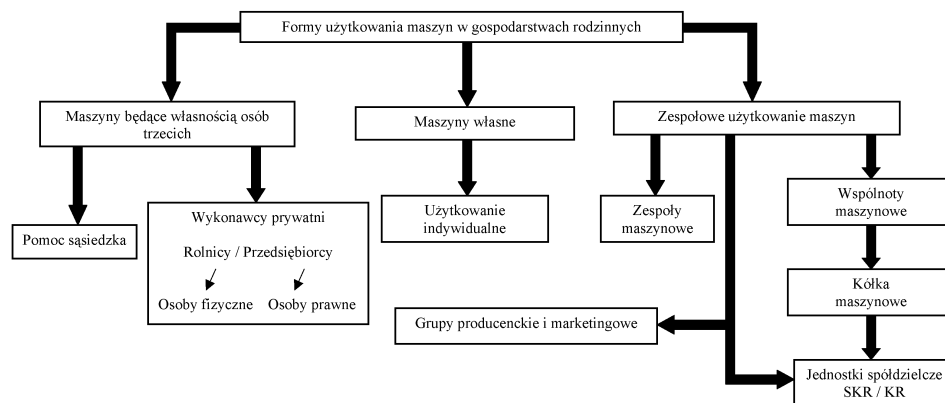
Formy użytkowania maszyn w gospodarstwach rodzinnych

Maszyny będące własnością osób trzecich

Maszyny własne

Zespołowe użytkowanie maszyn

Pomoc sąsiedzka

Wykonawcy prywatni

Rolnicy / Przedsiębiorcy

Osoby fizyczne

Osoby prawne

Użytkowanie indywidualne

Zespoły maszynowe

Wspólnoty maszynowe

Kółka maszynowe

Grupy producenckie i marketingowe

Jednostki spółdzielcze SKR / KR